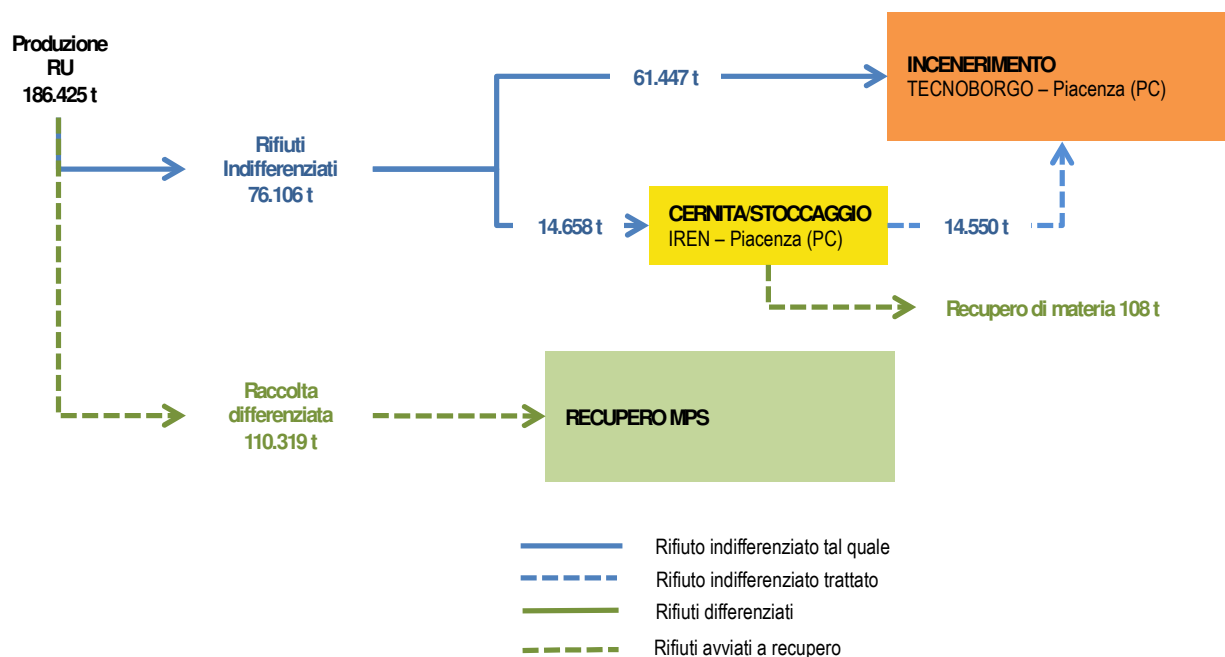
Produzione RU 186.425 t

Rifiuti Indifferenziati 76.106 t

61.447 t

INCENERIMENTO
TECNOBORGO – Piacenza (PC)

14.658 t

CERNITA/STOCCAGGIO
IREN – Piacenza (PC)

14.550 t

Recupero di materia 108 t

Raccolta differenziata 110.319 t

RECUPERO MPS

Rifiuto indifferenziato tal quale
Rifiuto indifferenziato trattato
Rifiuti differenziati
Rifiuti avviati a recupero